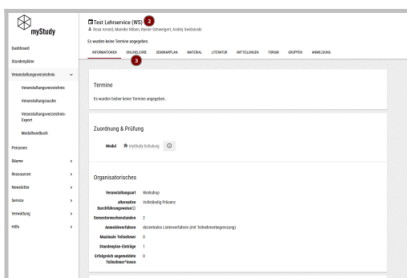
myStudy

Dashboard
Stundenplan
Veranstaltungsverzeichnis
Veranstaltungsverzeichnis
Veranstaltungssuche
Veranstaltungsverzeichnis-Export
Modulhandbuch
Personen
Räume
Ressourcen
Newsletter
Service
Verwaltung
Hilfe

Test Lehrservice (WS) 2
Anja Arnold, Mareike Kölsen, Rainer Schweigert, Andrej Swoboda
Es wurden keine Termine angegeben.

INFORMATIONEN ONLINE-LEHRE SEMINARPLAN MATERIAL LITERATUR MITTEILUNGEN FORUM GRUPPEN ANMELDUNG
3

Termine
Es wurden keine Termine angegeben.

Zuordnung & Prüfung
Modul Vorläufig Prüfung

Organisatorisches
Veranstaltungsart Workshop
alternative Durchführungsweise Vollständig Präsenz
Semesterwochenstunden 2
Anmeldeverfahren dezentrales Lehrenverfahren (mit Teilnehmerbegrenzung)
Maximale Teilnehmer 0
Standorplan-Einträge 1
Erfolgreich angemeldete Teilnehmer*innen 0